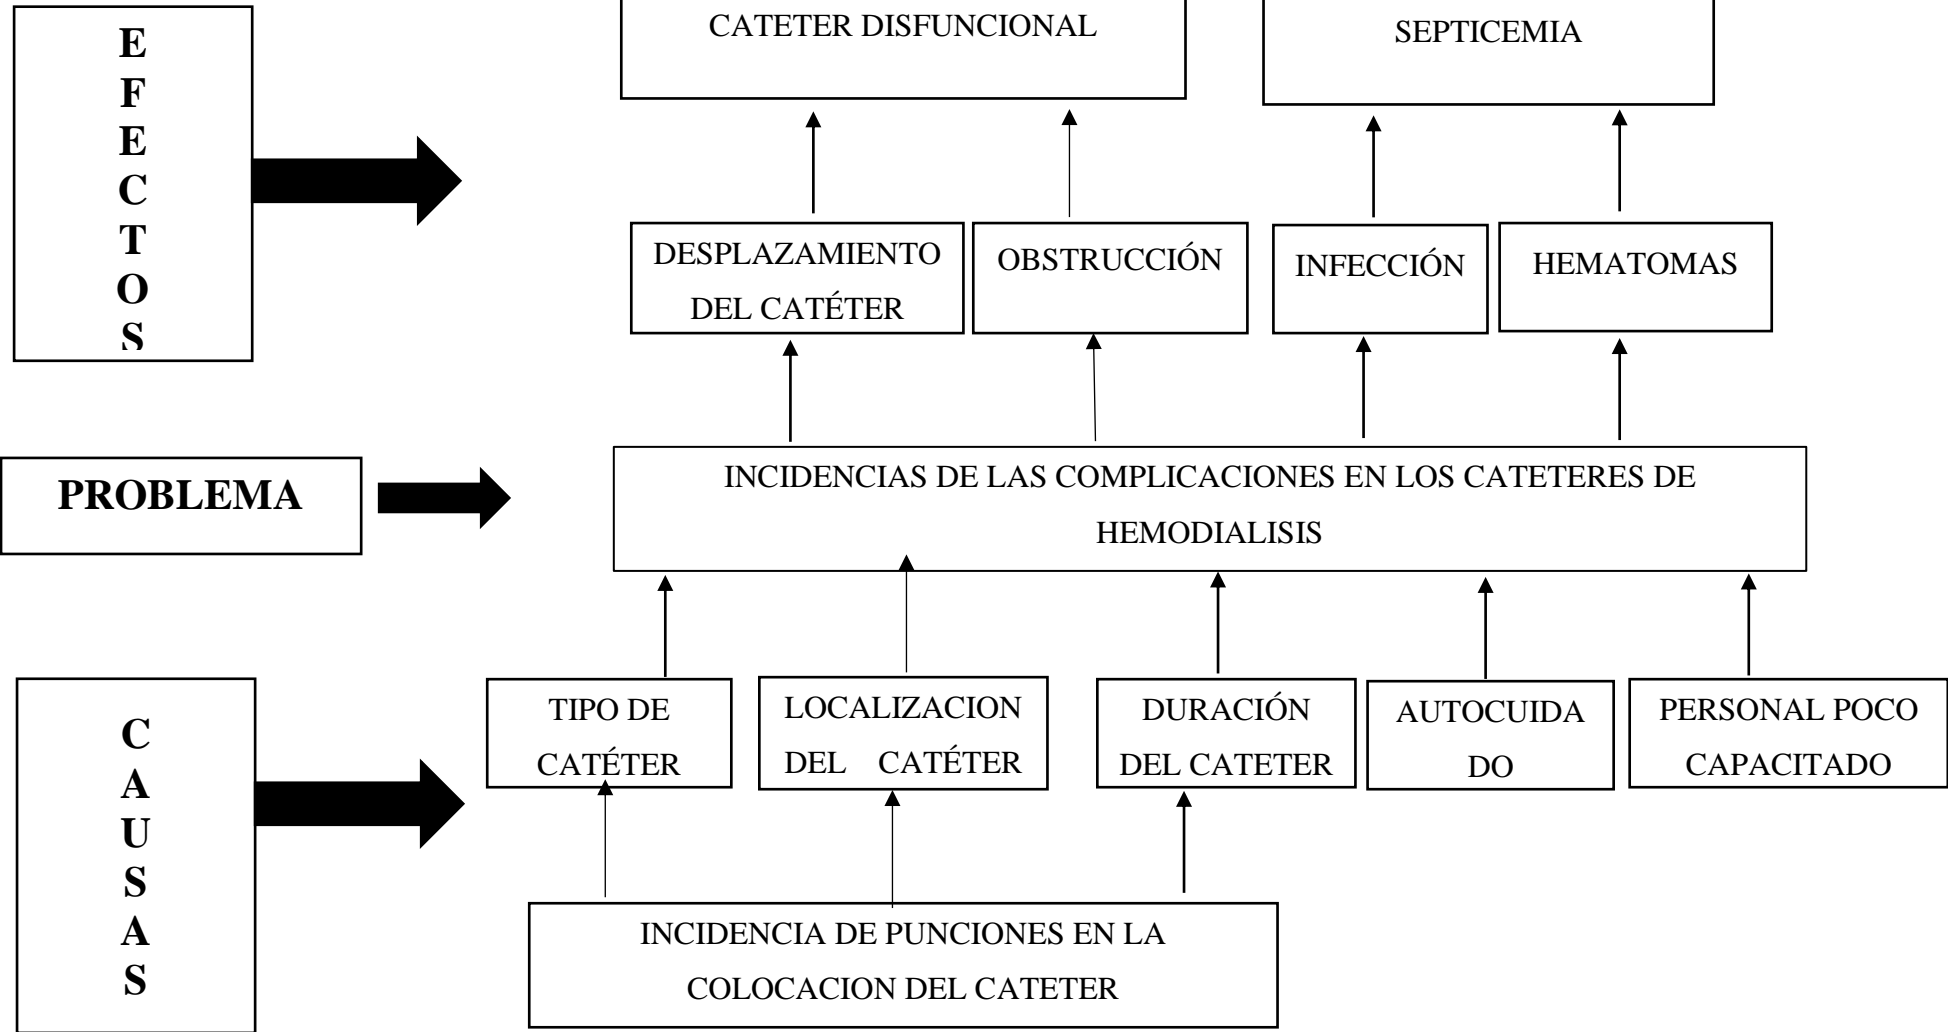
E
F
E
C
T
O
S

CATETER DISFUNCIONAL

SEPTICEMIA

DESPLAZAMIENTO DEL CATÉTER

OBSTRUCCIÓN

INFECCIÓN

HEMATOMAS

PROBLEMA

INCIDENCIAS DE LAS COMPLICACIONES EN LOS CATETERES DE HEMODIALISIS

C
A
U
S
A
S

TIPO DE CATÉTER

LOCALIZACION DEL CATÉTER

DURACIÓN DEL CATETER

AUTOCUIDADO

PERSONAL POCO CAPACITADO

INCIDENCIA DE PUNCIONES EN LA COLOCACION DEL CATETER